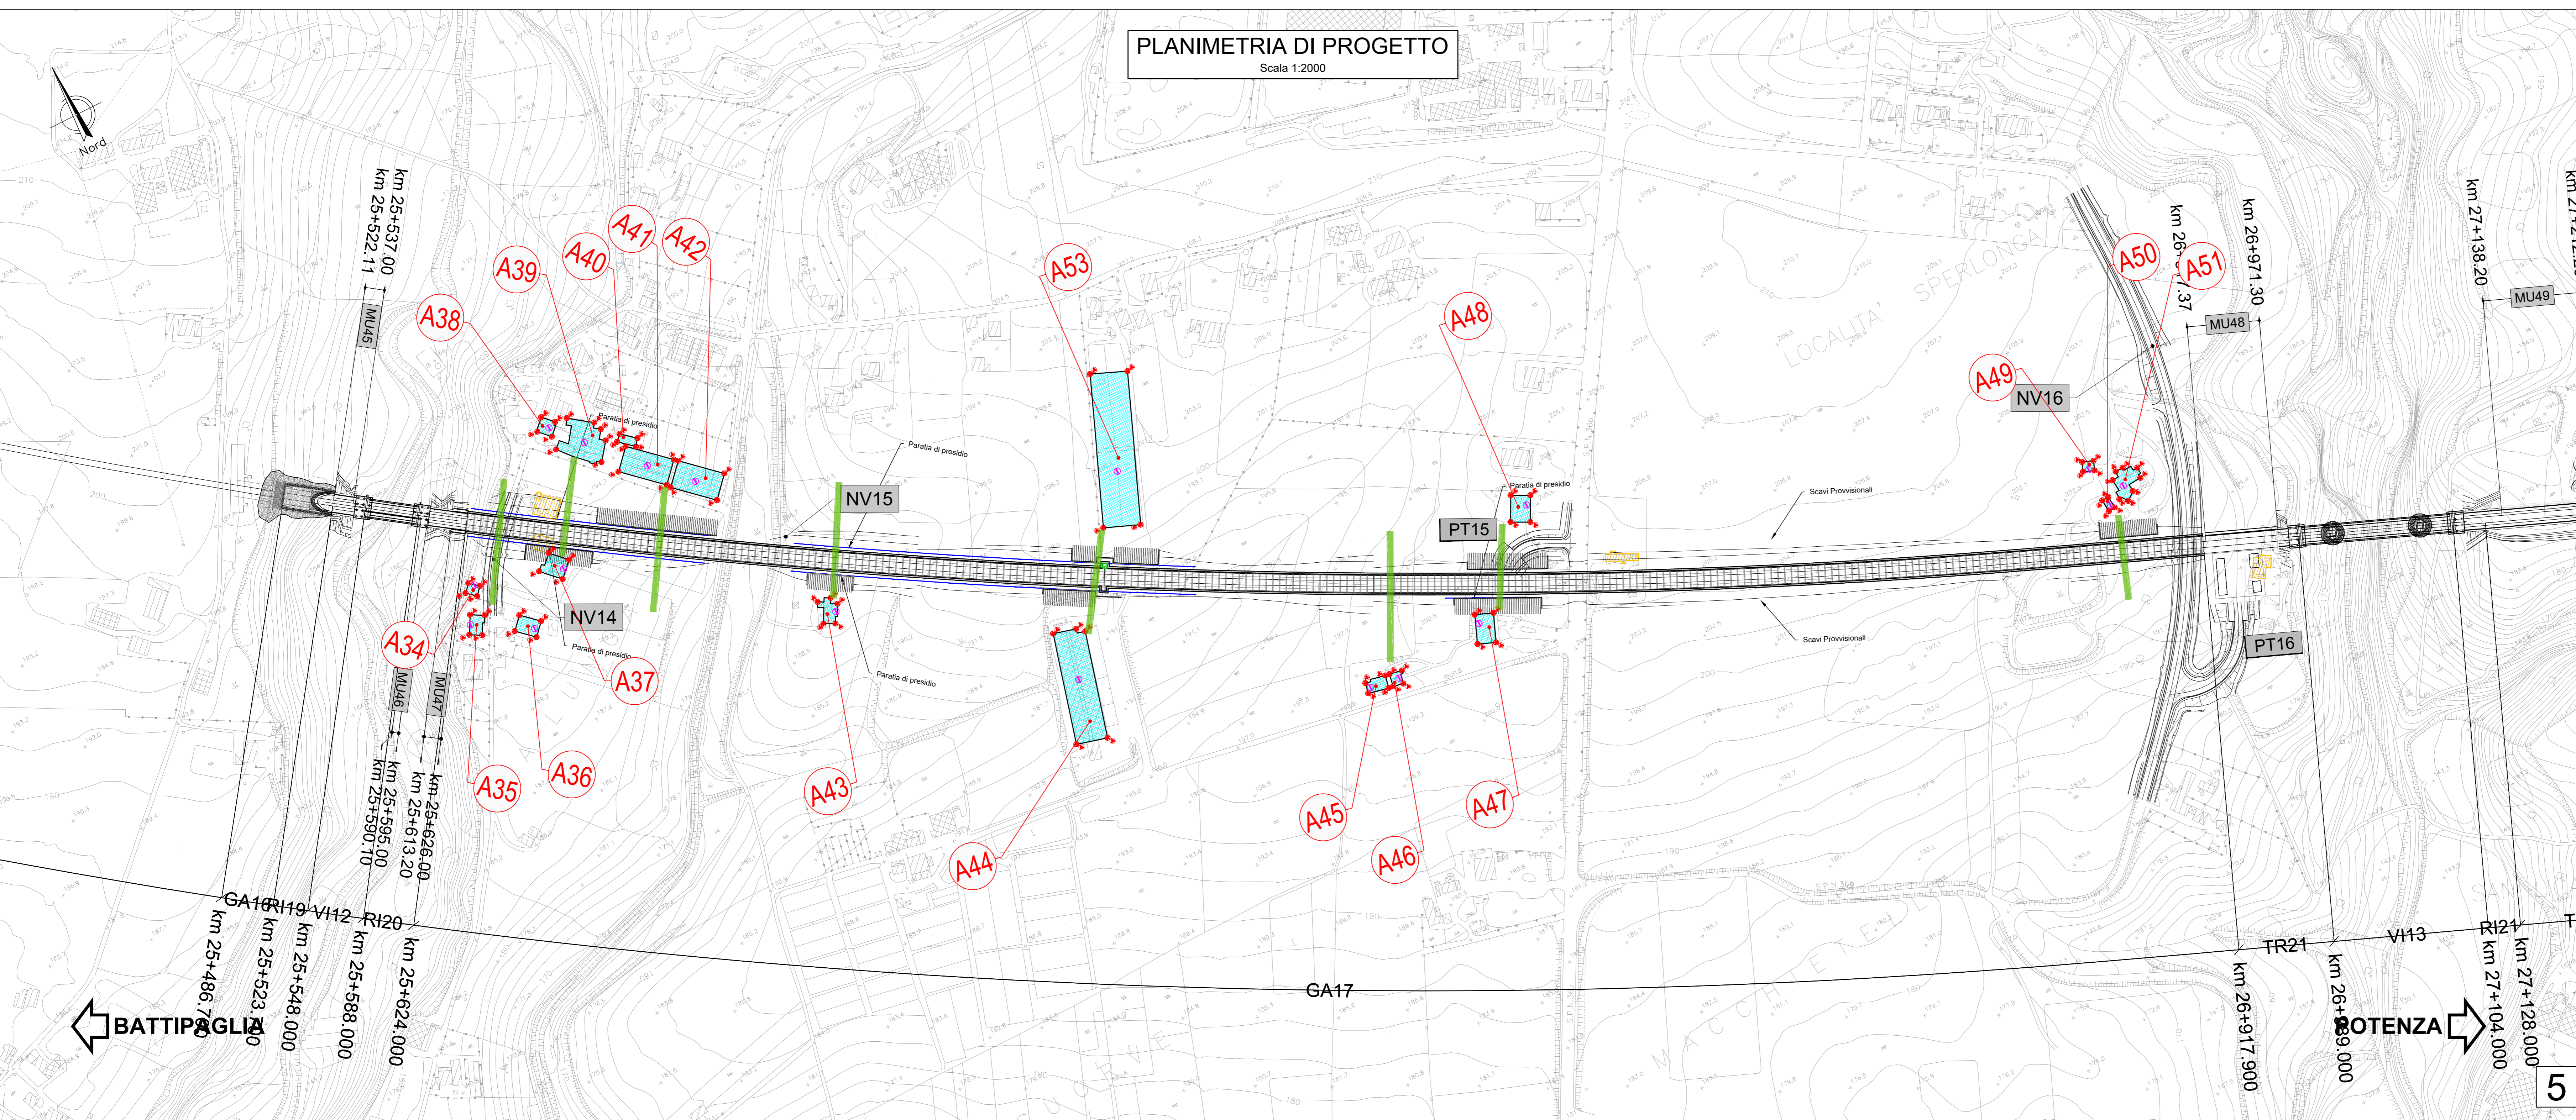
PLANIMETRIA DI PROGETTO
Scala 1:2000

Nord

km 25+537.00
km 25+522.11
MU45
A38
A39
A40
A41
A42
Paratia di presidio
Paratia di presidio
A53
A48
NV15
Paratia di presidio
PT15
Scavi Provvisionali
LOCALITA' SPERLONGA
A49
NV16
A50
A51
km 26+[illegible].37
km 26+971.30
MU48
km 27+138.20
MU49
NV14
Paratia di presidio
A34
A37
MU46
MU47
Paratia di presidio
Scavi Provvisionali
PT16
A35
A36
A43
A44
A45
A46
A47
km 25+595.00
km 25+590.10
km 25+626.00
km 25+613.20
GA16
RI19
VI12
RI20
km 25+486.7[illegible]
km 25+523.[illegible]0
km 25+548.000
km 25+588.000
km 25+624.000
GA17
TR21
VI13
RI21
km 26+917.900
km 26+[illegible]89.000
km 27+104.000
km 27+128.000
BATTIPAGLIA
POTENZA
5